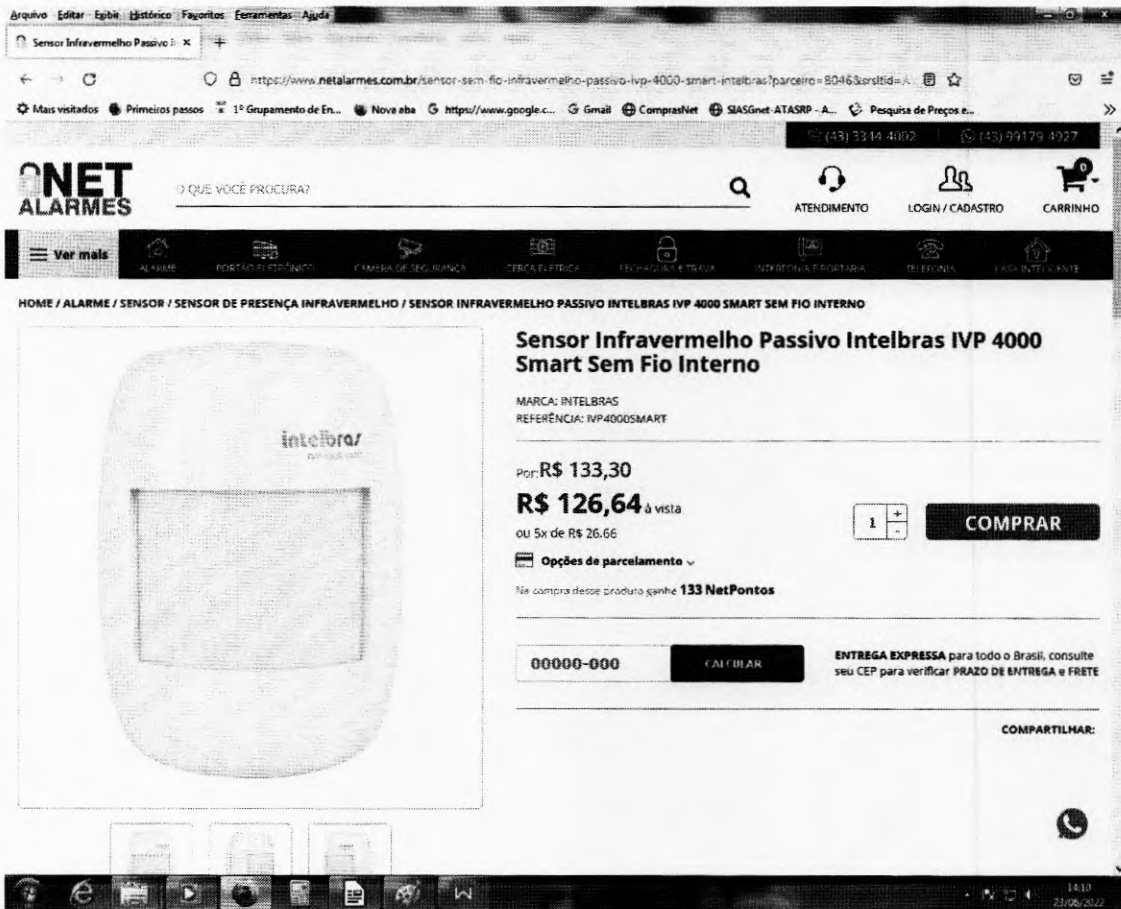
Arquivo Editar Exibir Histórico Favoritos Ferramentas Ajuda

Sensor Infravermelho Passivo I ×

https://www.netalarmes.com.br/sensor-sem-fio-infravermelho-passivo-ivp-4000-smart-intelbras?parceiro=8046&srsltid=A...

Mais visitados Primeiros passos 1º Grupamento de En... Nova aba https://www.google.c... Gmail ComprasNet SIASGnet-ATASRP - A... Pesquisa de Preços e...

(43) 3344 4002 | (43) 99179 4927

NET ALARMES

O QUE VOCÊ PROCURA?

ATENDIMENTO LOGIN / CADASTRO CARRINHO

0

Ver mais ALARME PORTÃO ELETRÔNICO CÂMERA DE SEGURANÇA CERCA ELÉTRICA FECHADURA E TRAVA INTERFONIA E PORTARIA TELEFONIA CASA INTELIGENTE

HOME / ALARME / SENSOR / SENSOR DE PRESENÇA INFRAVERMELHO / SENSOR INFRAVERMELHO PASSIVO INTELBRAS IVP 4000 SMART SEM FIO INTERNO

intelbras

Sensor Infravermelho Passivo Intelbras IVP 4000 Smart Sem Fio Interno

MARCA: INTELBRAS
REFERÊNCIA: IVP4000SMART

Por: R$ 133,30

R$ 126,64 à vista

ou 5x de R$ 26.66

Opções de parcelamento

Na compra desse produto ganhe 133 NetPontos

1

COMPRAR

00000-000

CALCULAR

ENTREGA EXPRESSA para todo o Brasil, consulte seu CEP para verificar PRAZO DE ENTREGA e FRETE

COMPARTILHAR:

14:10
23/06/2022